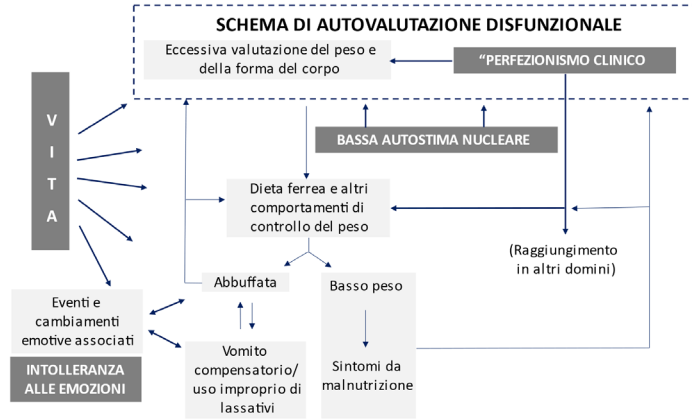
SCHEMA DI AUTOVALUTAZIONE DISFUNZIONALE

Eccessiva valutazione del peso e della forma del corpo

"PERFEZIONISMO CLINICO

V
I
T
A

BASSA AUTOSTIMA NUCLEARE

Dieta ferrea e altri comportamenti di controllo del peso

(Raggiungimento in altri domini)

Abbuffata

Basso peso

Eventi e cambiamenti emotive associati

INTOLLERANZA ALLE EMOZIONI

Vomito compensatorio/ uso improprio di lassativi

Sintomi da malnutrizione